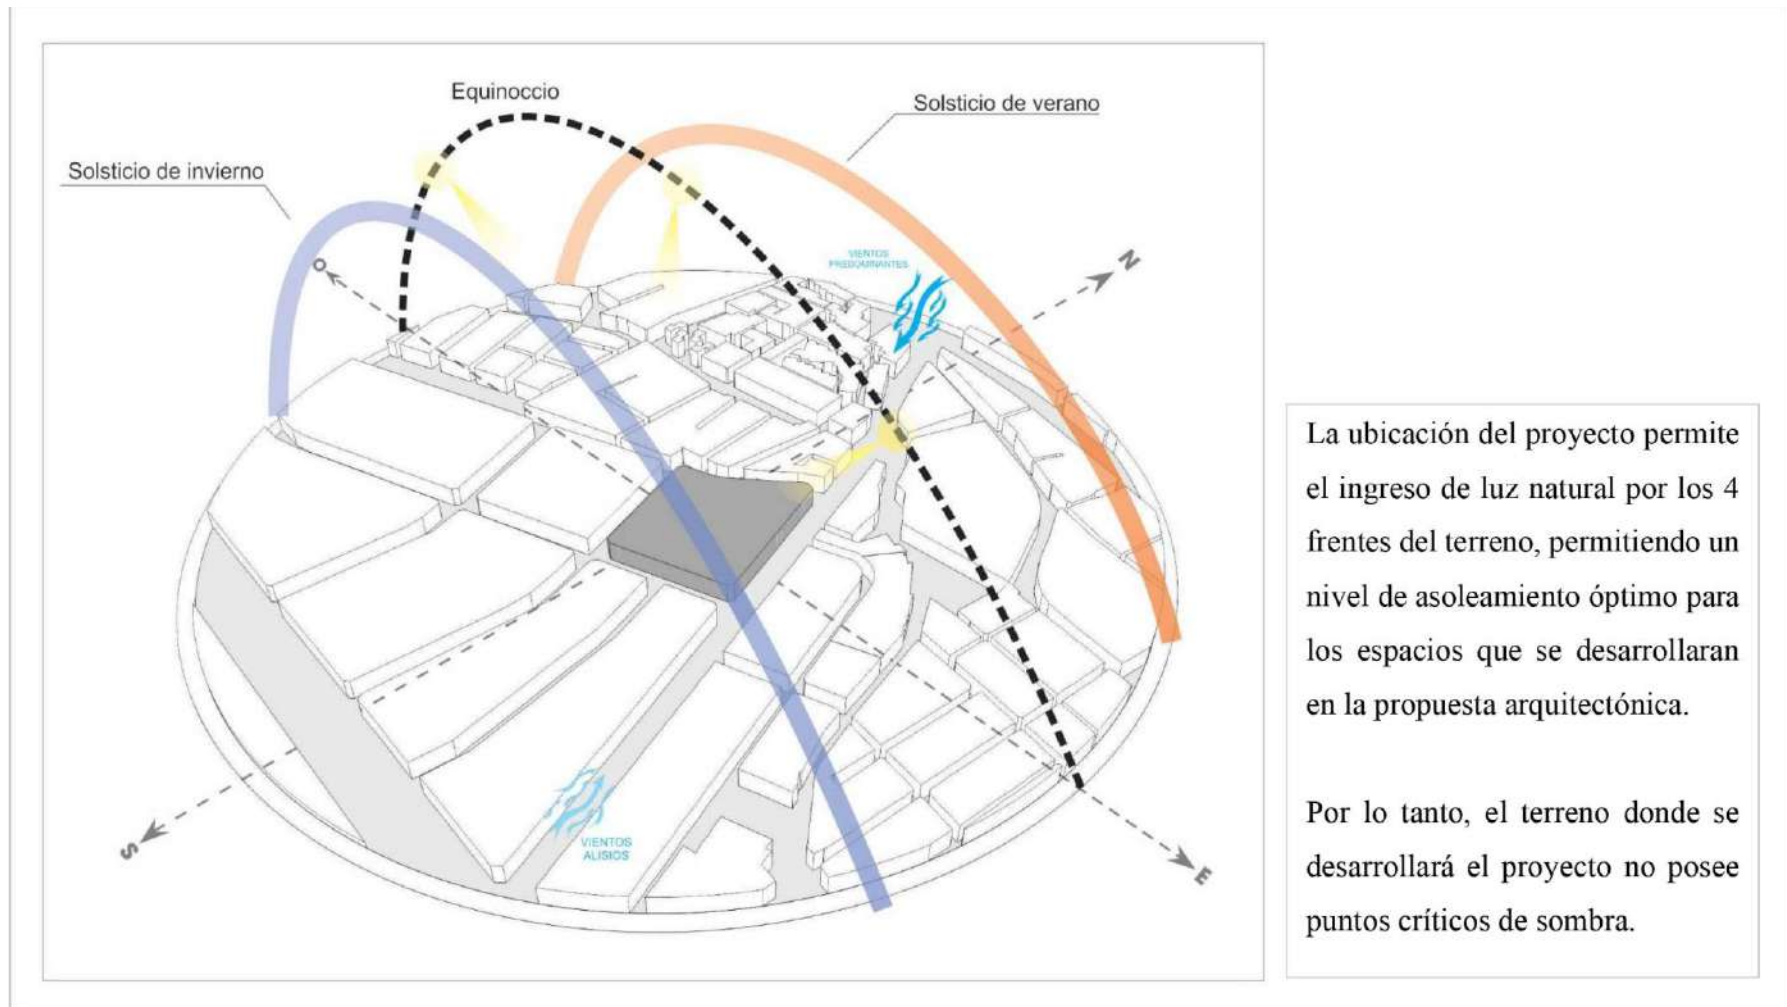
Equinoccio

Solsticio de verano

Solsticio de invierno

VIENTOS PREDOMINANTES

O

N

S

E

VIENTOS ALISIOS

La ubicación del proyecto permite el ingreso de luz natural por los 4 frentes del terreno, permitiendo un nivel de asoleamiento óptimo para los espacios que se desarrollaran en la propuesta arquitectónica.

Por lo tanto, el terreno donde se desarrollará el proyecto no posee puntos críticos de sombra.